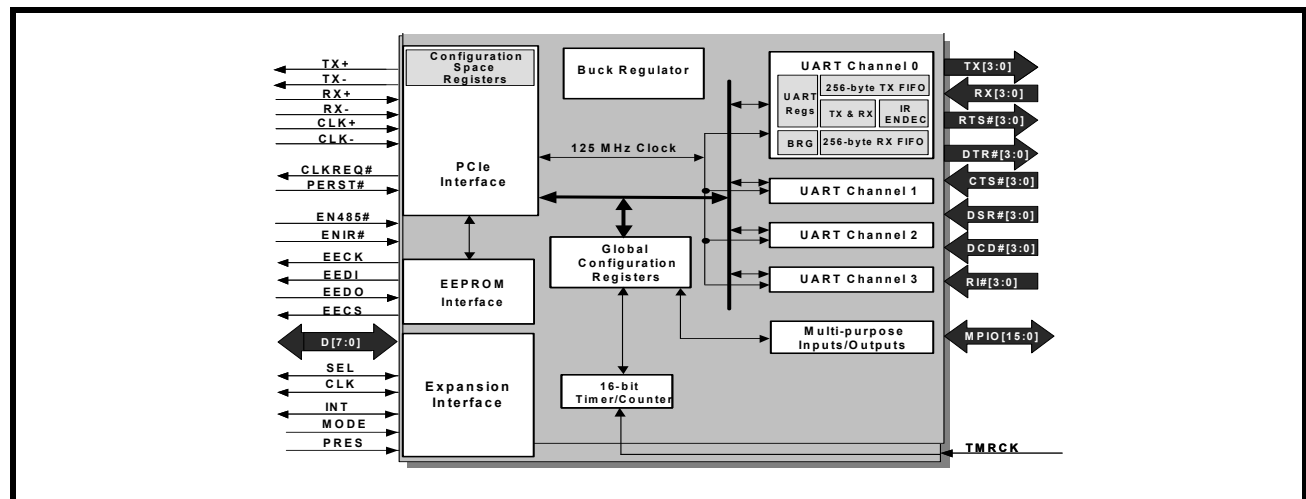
TX+
TX-
RX+
RX-
CLK+
CLK-
CLKREQ#
PERST#
EN485#
ENIR#
EECK
EEDI
EEDO
EECS
D[7:0]
SEL
CLK
INT
MODE
PRES

Configuration Space Registers
PCIe Interface
EEPROM Interface
Expansion Interface

Buck Regulator
125 MHz Clock
Global Configuration Registers
16-bit Timer/Counter

UART Channel 0
UART Regs
256-byte TX FIFO
TX & RX
IR ENDEC
BRG
256-byte RX FIFO
UART Channel 1
UART Channel 2
UART Channel 3
Multi-purpose Inputs/Outputs

TX[3:0]
RX[3:0]
RTS#[3:0]
DTR#[3:0]
CTS#[3:0]
DSR#[3:0]
DCD#[3:0]
RI#[3:0]
MPIO[15:0]
TMRCK